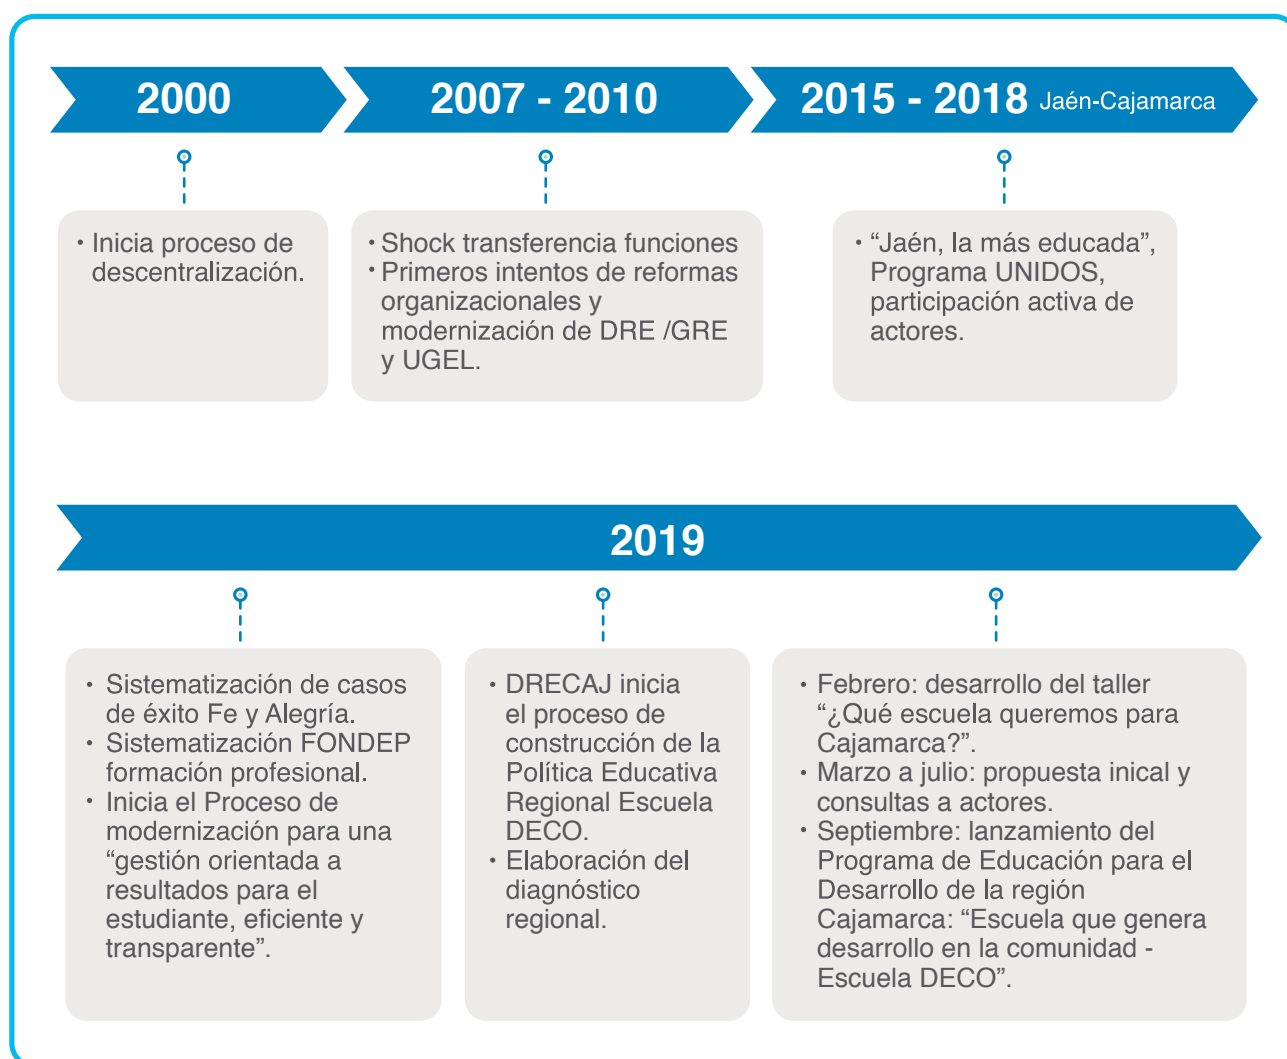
2000

2007 - 2010

2015 - 2018 Jaén-Cajamarca

• Inicia proceso de descentralización.

• Shock transferencia funciones
• Primeros intentos de reformas organizacionales y modernización de DRE /GRE y UGEL.

• “Jaén, la más educada”, Programa UNIDOS, participación activa de actores.

2019

• Sistematización de casos de éxito Fe y Alegría.
• Sistematización FONDEP formación profesional.
• Inicia el Proceso de modernización para una “gestión orientada a resultados para el estudiante, eficiente y transparente”.

• DRECAJ inicia el proceso de construcción de la Política Educativa Regional Escuela DECO.
• Elaboración del diagnóstico regional.

• Febrero: desarrollo del taller “¿Qué escuela queremos para Cajamarca?”.
• Marzo a julio: propuesta inical y consultas a actores.
• Septiembre: lanzamiento del Programa de Educación para el Desarrollo de la región Cajamarca: “Escuela que genera desarrollo en la comunidad - Escuela DECO”.